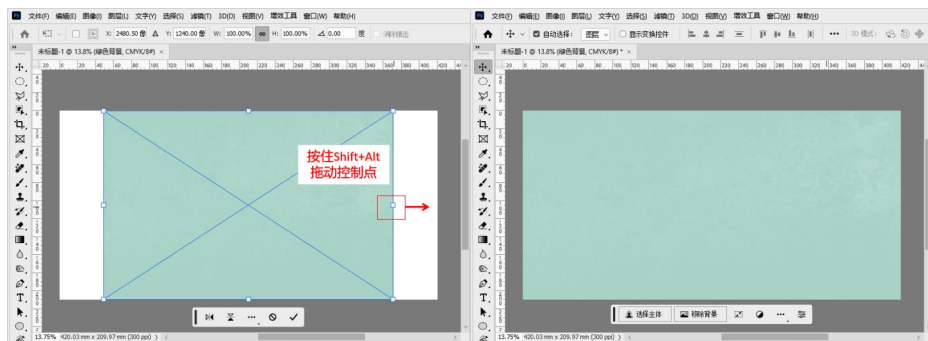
Ps 文件(F) 编辑(E) 图像(I) 图层(L) 文字(Y) 选择(S) 滤镜(T) 3D(D) 视图(V) 增效工具 窗口(W) 帮助(H)

X: 2480.50 像 Y: 1240.00 像 W: 100.00% H: 100.00% 0.00 度 插值

未标题-1 @ 13.8% (绿色背景, CMYK/8#) ×

按住Shift+Alt
拖动控制点

13.75% 420.03 mm x 209.97 mm (300 ppi)

Ps 文件(F) 编辑(E) 图像(I) 图层(L) 文字(Y) 选择(S) 滤镜(T) 3D(D) 视图(V) 增效工具 窗口(W) 帮助(H)

自动选择: 图层 显示变换控件 ••• 3D 模式:

未标题-1 @ 13.8% (绿色背景, CMYK/8#) * ×

选择主体 移除背景

13.75% 420.03 mm x 209.97 mm (300 ppi)